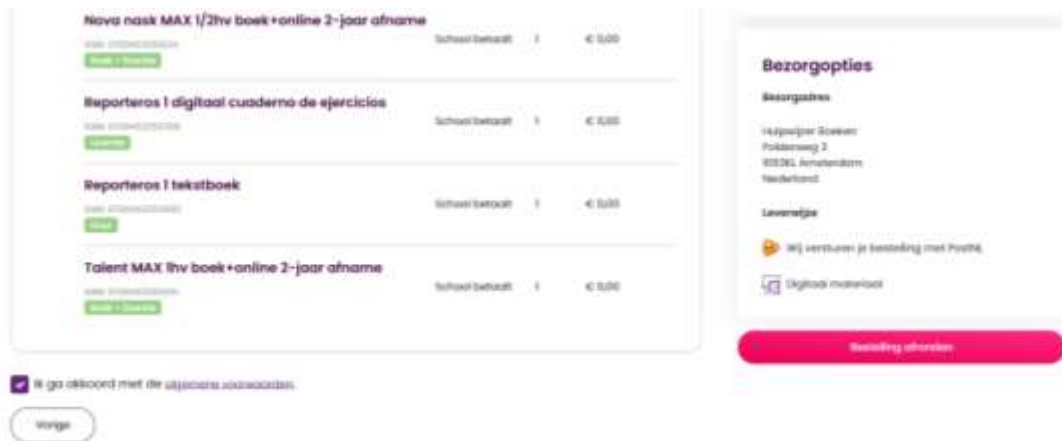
Nova nask MAX 1/2hv boek+online 2-jaar afname
ISBN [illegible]
Boek + licentie
School betaalt 1 € 0,00

Reporteros 1 digitaal cuaderno de ejercicios
ISBN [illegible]
Licentie
School betaalt 1 € 0,00

Reporteros 1 tekstboek
ISBN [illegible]
Boek
School betaalt 1 € 0,00

Talent MAX 1hv boek+online 2-jaar afname
ISBN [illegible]
Boek + licentie
School betaalt 1 € 0,00

Ik ga akkoord met de algemene voorwaarden.

Vorige

Bezorgopties

Bezorgadres

Hulpwijzer Boeken
Poldersweg 3
1013KL Amsterdam
Nederland

Levertijdje

Wij versturen je bestelling met PostNL

Digitaal materiaal

Bestelling afronden